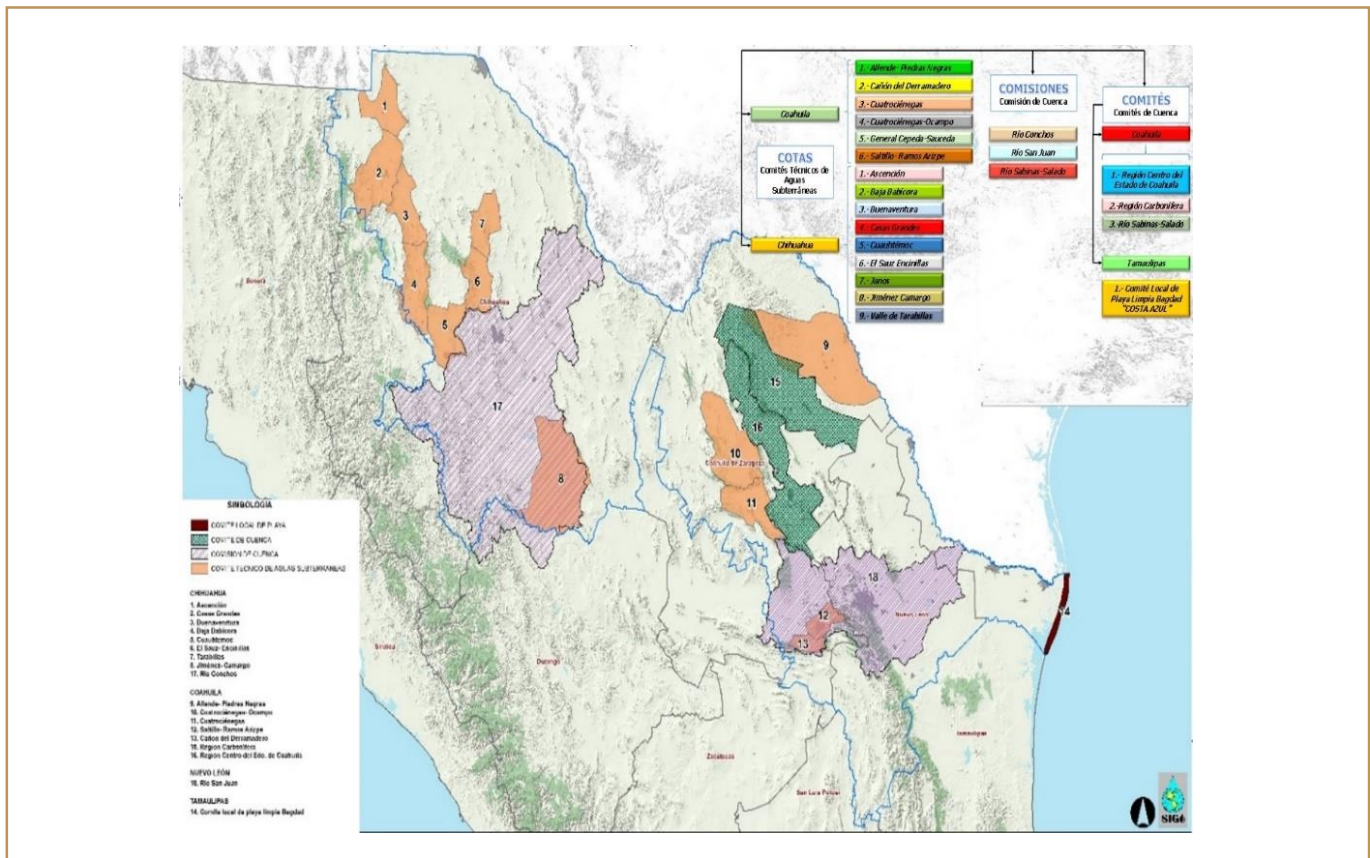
Coahuila

1.- Allende- Piedras Negras
2.- Cañón del Derramadero
3.- Cuatrociénegas
4.- Cuatrociénegas-Ocampo
5.- General Cepeda-Sauceda
6.- Saltillo- Ramos Arizpe

COTAS
Comités Técnicos de Aguas Subterráneas

Chihuahua

1.- Ascención
2.- Baja Babícora
3.- Buenaventura
4.- Casas Grandes
5.- Cuauhtémoc
6.- El Sauz Encinillas
7.- Janos
8.- Jiménez Camargo
9.- Valle de Tarahillas

COMISIONES
Comisión de Cuenca

Río Conchos
Río San Juan
Río Sabinas-Salado

COMITÉS
Comités de Cuenca

Coahuila

1.- Región Centro del Estado de Coahuila
2.-Región Carbonífera
3.-Río Sabinas-Salado

Tamaulipas

1.- Comité Local de Playa Limpia Bagdad "COSTA AZUL"

1 2 3 4 5 6 7 8 9 10 11 12 13 14 15 16 17 18

Sonora
Chihuahua
Sinaloa
Durango
Zacatecas
San Luis Potosí
Nuevo León
Tamaulipas

SIMBOLOGÍA
COMITÉ LOCAL DE PLAYA
COMITÉ DE CUENCA
COMISIÓN DE CUENCA
COMITÉ TÉCNICO DE AGUAS SUBTERRÁNEAS

CHIHUAHUA
1. Ascención
2. Casas Grandes
3. Buenaventura
4. Baja Babícora
5. Cuauhtémoc
6. El Sauz- Encinillas
7. Tarabillas
8. Jiménez-Camargo
17. Río Conchos

COAHUILA
9. Allende- Piedras Negras
10. Cuatrociénegas- Ocampo
11. Cuatrociénegas
12. Saltillo- Ramos Arizpe
13. Cañón del Derramadero
15. Región Carbonífera
16. Región Centro del Edo. de Coahuila

NUEVO LEÓN
18. Río San Juan

TAMAULIPAS
14. Comité local de playa limpia Bagdad

SIGA